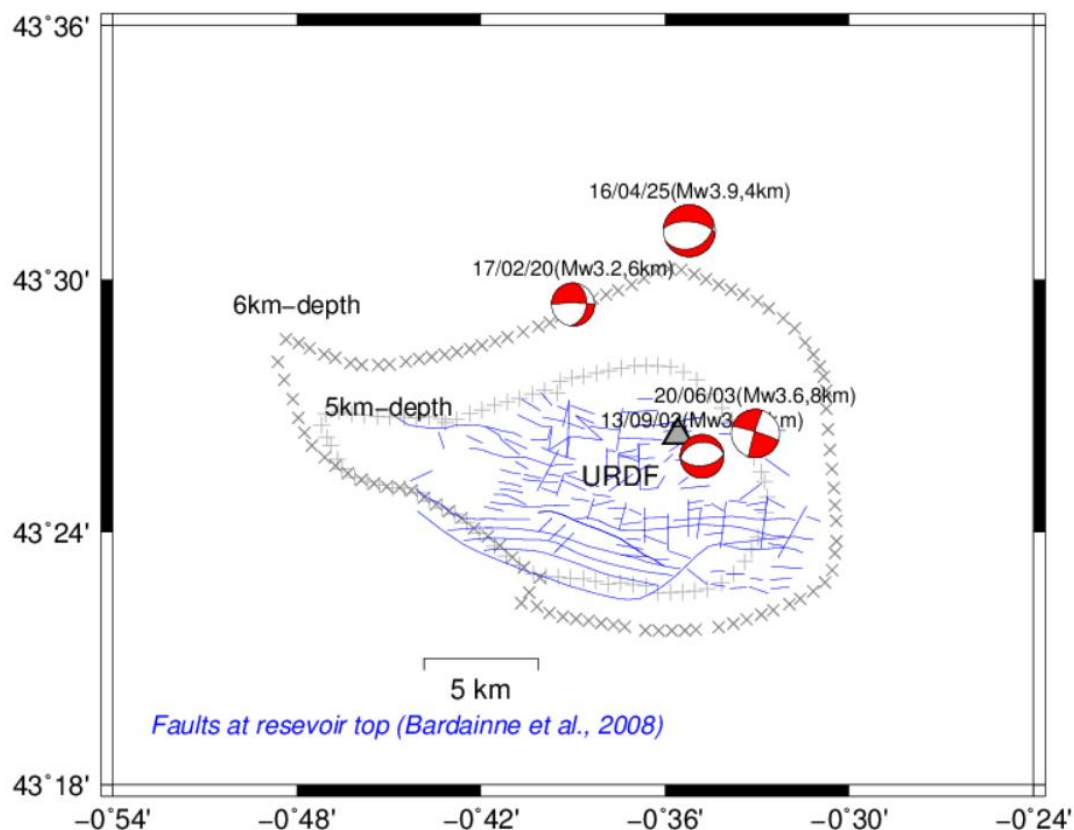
43˚36'

16/04/25(Mw3.9,4km)

17/02/20(Mw3.2,6km)

43˚30'

6km−depth

20/06/03(Mw3.6,8km)

5km−depth

13/09/02(Mw3 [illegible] m)

URDF

43˚24'

5 km

Faults at resevoir top (Bardainne et al., 2008)

43˚18'

−0˚54' −0˚48' −0˚42' −0˚36' −0˚30' −0˚24'